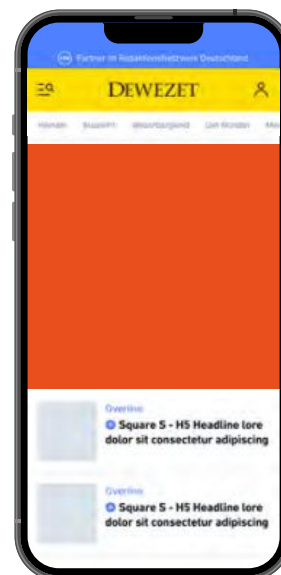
Partner im RedaktionsNetzwerk Deutschland

DEWEZET

Hameln Bad Pyrmont Weserbergland Um Hameln Me

Overline
Square S - H5 Headline lore dolor sit consectetur adipiscing

Overline
Square S - H5 Headline lore dolor sit consectetur adipiscing